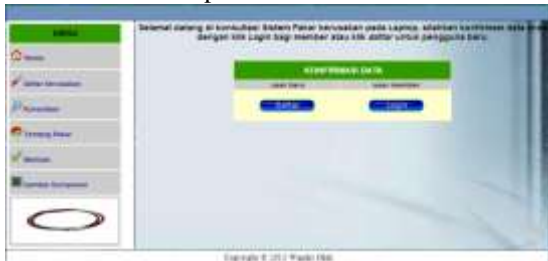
MENU

Home

Daftar Kerusakan

Konsultasi

Tentang Pakar

Bantuan

Gambar Kerusakan

Selamat datang di konsultasi Sistem Pakar kerusakan pada Laptop, silahkan konfirmasi data anda dengan klik Login bagi member atau klik daftar untuk pengguna baru.

KONFIRMASI DATA

| User baru | User member |
|---|---|
| Daftar | Login |

Copyright © 2012 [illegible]